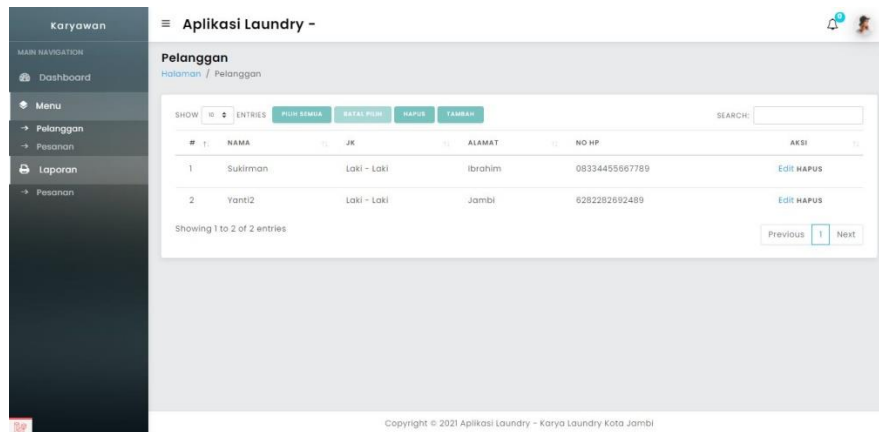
Karyawan

MAIN NAVIGATION

Dashboard

Menu

→ Pelanggan

→ Pesanan

Laporan

→ Pesanan

≡ Aplikasi Laundry -

0

Pelanggan

Halaman / Pelanggan

SHOW 10 ENTRIES PILIH SEMUA BATAL PILIH HAPUS TAMBAH

SEARCH:

| # | NAMA | JK | ALAMAT | NO HP | AKSI |
|---|---|---|---|---|---|
| 1 | Sukirman | Laki - Laki | Ibrahim | 083344556677789 | Edit HAPUS |
| 2 | Yanti2 | Laki - Laki | Jambi | 6282282692489 | Edit HAPUS |

Showing 1 to 2 of 2 entries

Previous 1 Next

Copyright © 2021 Aplikasi Laundry - Karya Laundry Kota Jambi